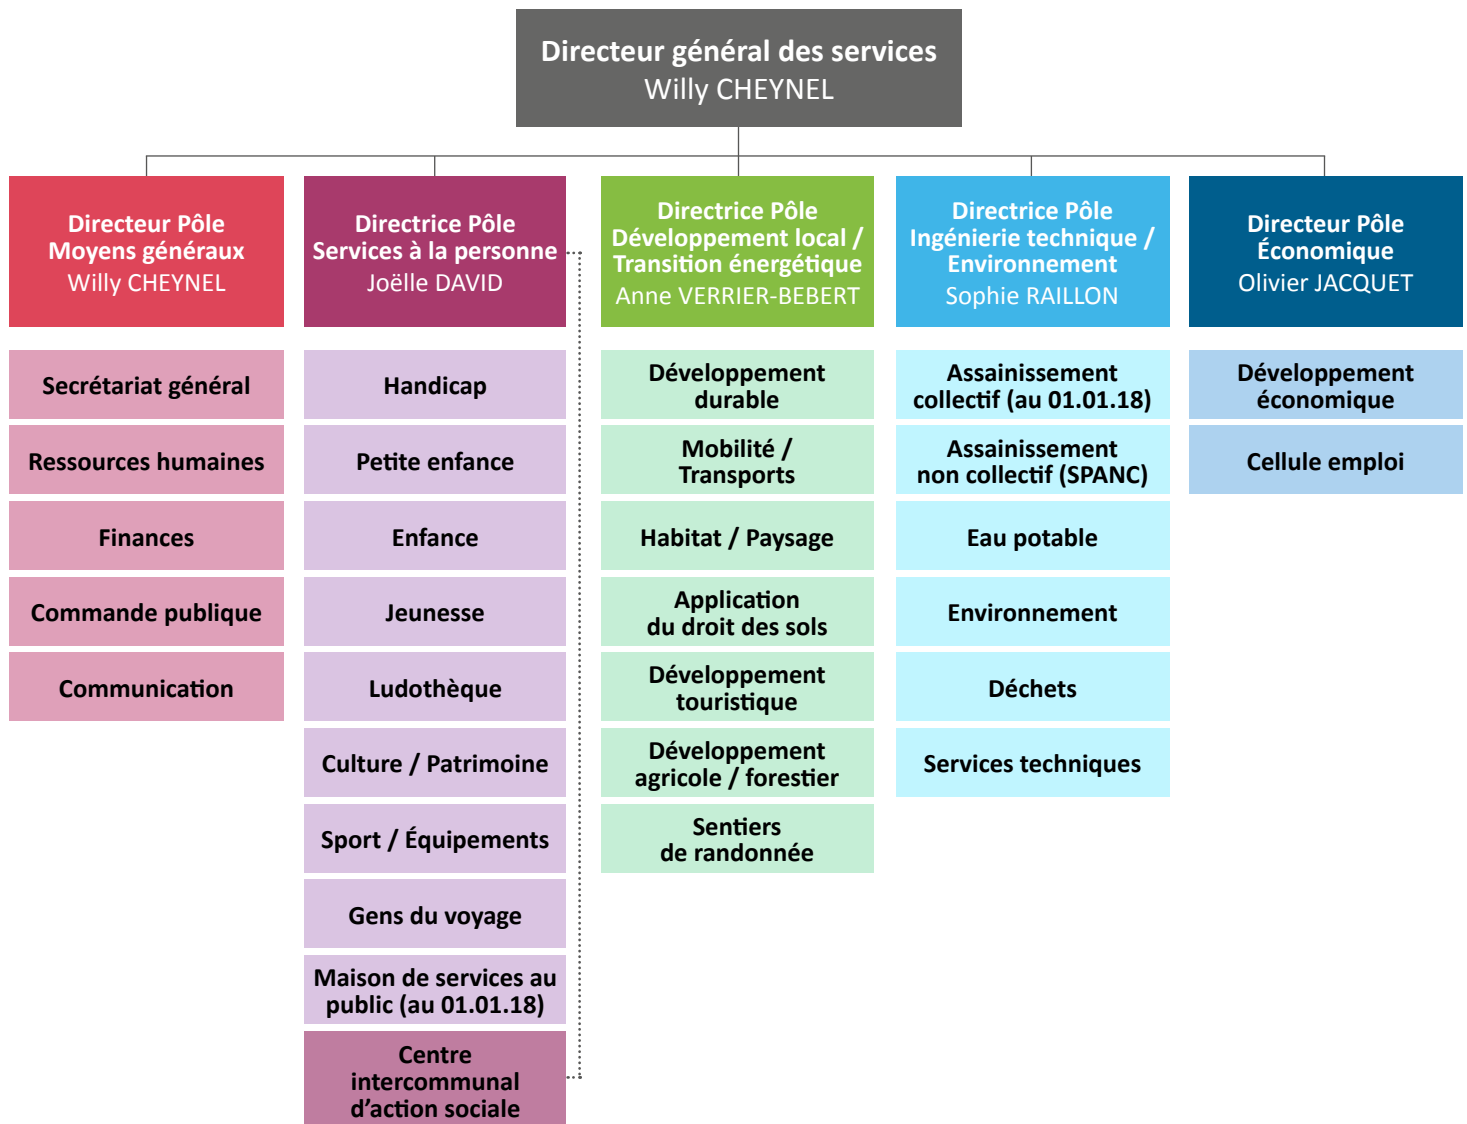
Directeur général des services
Willy CHEYNEL

Directeur Pôle
Moyens généraux
Willy CHEYNEL

Secrétariat général

Ressources humaines

Finances

Commande publique

Communication

Directrice Pôle
Services à la personne
Joëlle DAVID

Handicap

Petite enfance

Enfance

Jeunesse

Ludothèque

Culture / Patrimoine

Sport / Équipements

Gens du voyage

Maison de services au public (au 01.01.18)

Centre intercommunal d'action sociale

Directrice Pôle
Développement local / Transition énergétique
Anne VERRIER-BEBERT

Développement durable

Mobilité / Transports

Habitat / Paysage

Application du droit des sols

Développement touristique

Développement agricole / forestier

Sentiers de randonnée

Directrice Pôle
Ingénierie technique / Environnement
Sophie RAILLON

Assainissement collectif (au 01.01.18)

Assainissement non collectif (SPANC)

Eau potable

Environnement

Déchets

Services techniques

Directeur Pôle
Économique
Olivier JACQUET

Développement économique

Cellule emploi